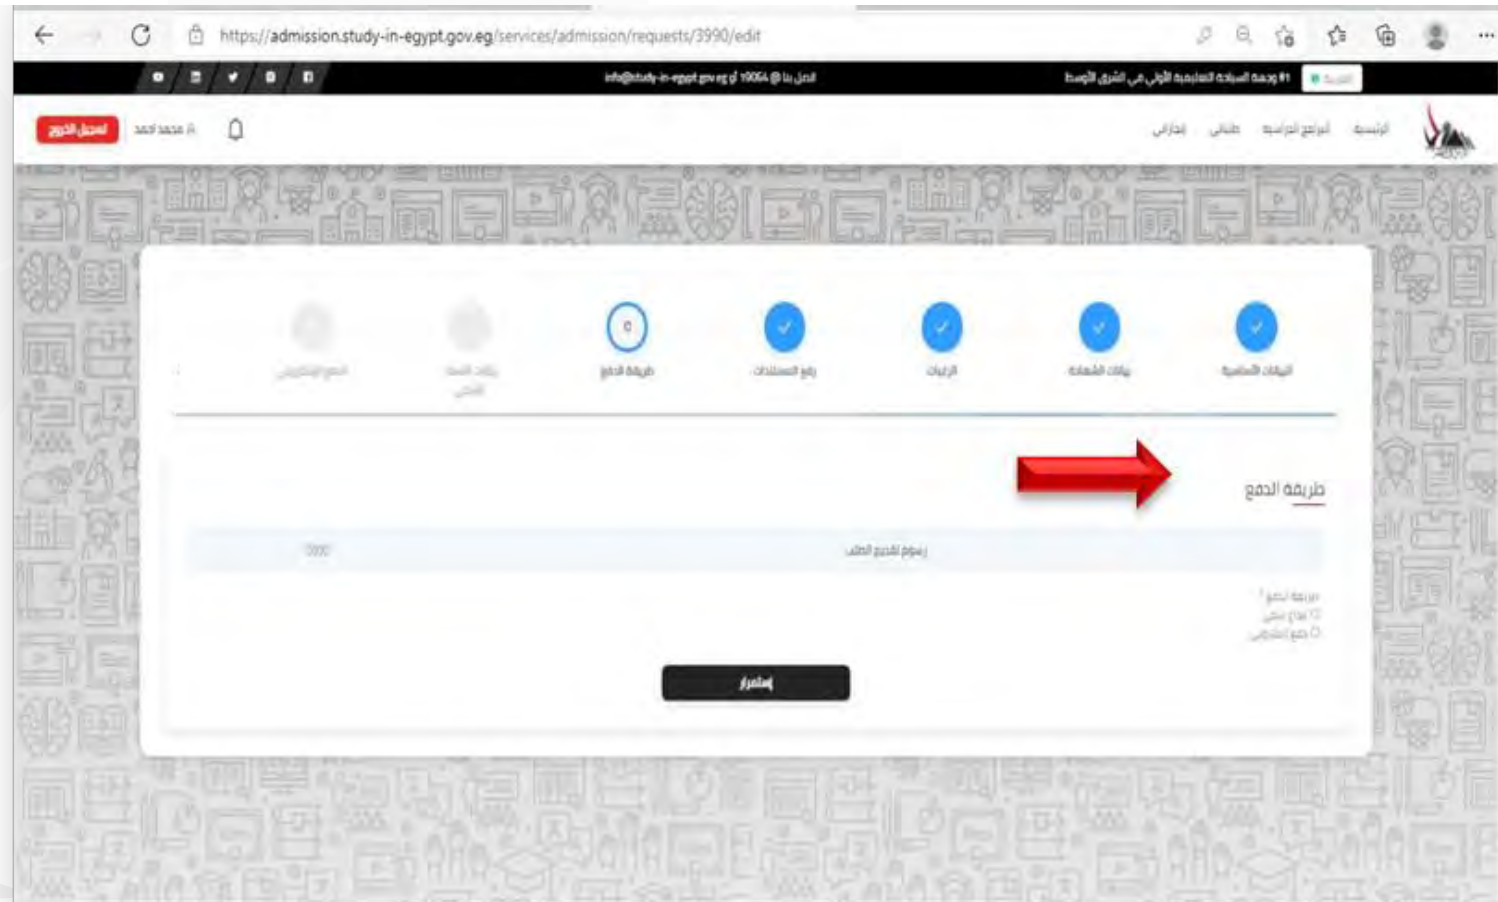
https://admission.study-in-egypt.gov.eg/services/admission/requests/3990/edit

info@study-in-egypt.gov.eg أو 19064 @ اتصل بنا

#1 وجهة السياحة التعليمية الأولى في الشرق الأوسط

تسجيل الخروج

محمد أحمد

الرئيسية

البرامج الدراسية

طلباتي

إنجازاتي

البيانات الأساسية

بيانات الشهادة

الرغبات

رفع المستندات

طريقة الدفع

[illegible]

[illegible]

طريقة الدفع

رسوم تقديم الطلب

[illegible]

طريقة الدفع

دفع نقدي

دفع إلكتروني

إستمرار